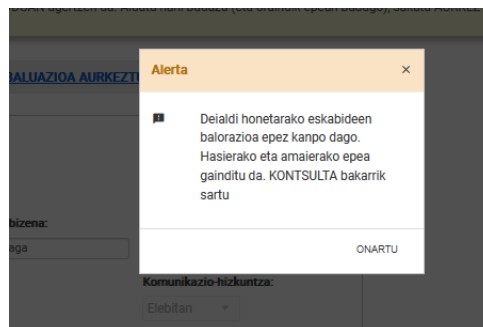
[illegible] agertzen da. Aldatu nahi baduzu (eta oraindik epean badago), sakatu AURKEZ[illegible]

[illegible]BALUAZIOA AURKEZT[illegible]

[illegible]bizena:

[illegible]ega

Alerta

×

Deialdi honetarako eskabideen balorazioa epez kanpo dago. Hasierako eta amaierako epea gainditu da. KONTSULTA bakarrik sartu

ONARTU

Komunikazio-hizkuntza:

Elebitan